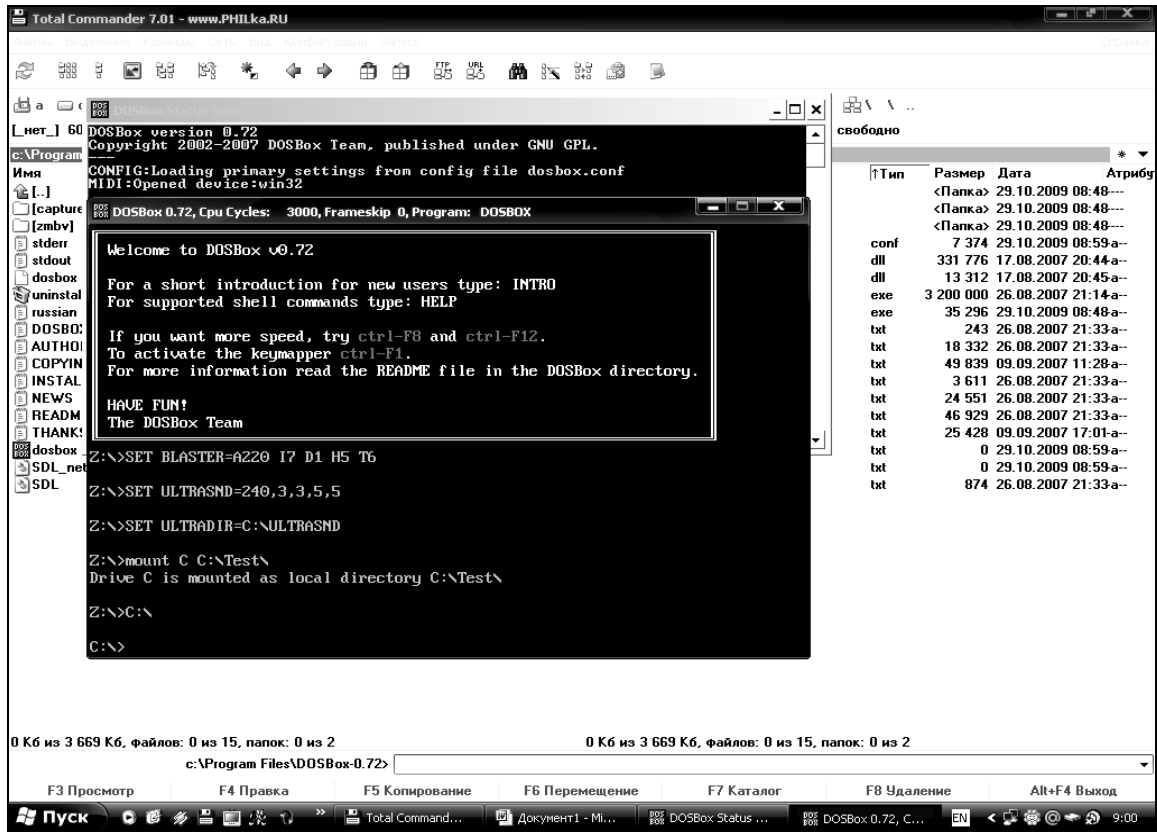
Total Commander 7.01 - www.PHILka.RU

Файлы Выделение Команды Сеть Вид Конфигурация Запуск Справка

DOSBox Status W

[_нет_] 60

c:\Program

Имя

[..]
[capture
[zmbv]
stderr
stdout
dosbox
uninstal
russian
DOSBO
AUTHOI
COPYIN
INSTAL
NEWS
READM
THANK
dosbox
SDL_net
SDL

DOSBox version 0.72
Copyright 2002-2007 DOSBox Team, published under GNU GPL.
---
CONFIG:Loading primary settings from config file dosbox.conf
MIDI:Opened device:win32

DOSBox 0.72, Cpu Cycles: 3000, Frameskip 0, Program: DOSBOX

Welcome to DOSBox v0.72

For a short introduction for new users type: INTRO
For supported shell commands type: HELP

If you want more speed, try ctrl-F8 and ctrl-F12.
To activate the keymapper ctrl-F1.
For more information read the README file in the DOSBox directory.

HAVE FUN!
The DOSBox Team

Z:\>SET BLASTER=A220 I7 D1 H5 T6

Z:\>SET ULTRASND=240,3,3,5,5

Z:\>SET ULTRADIR=C:\ULTRASND

Z:\>mount C C:\Test\
Drive C is mounted as local directory C:\Test\

Z:\>C:\

C:\>

свободно

| ↑Тип | Размер | Дата | Атрибу |
|---|---|---|---|
| | <Папка> | 29.10.2009 08:48 | --- |
| | <Папка> | 29.10.2009 08:48 | --- |
| | <Папка> | 29.10.2009 08:48 | --- |
| conf | 7 374 | 29.10.2009 08:59 | -a-- |
| dll | 331 776 | 17.08.2007 20:44 | -a-- |
| dll | 13 312 | 17.08.2007 20:45 | -a-- |
| exe | 3 200 000 | 26.08.2007 21:14 | -a-- |
| exe | 35 296 | 29.10.2009 08:48 | -a-- |
| txt | 243 | 26.08.2007 21:33 | -a-- |
| txt | 18 332 | 26.08.2007 21:33 | -a-- |
| txt | 49 839 | 09.09.2007 11:28 | -a-- |
| txt | 3 611 | 26.08.2007 21:33 | -a-- |
| txt | 24 551 | 26.08.2007 21:33 | -a-- |
| txt | 46 929 | 26.08.2007 21:33 | -a-- |
| txt | 25 428 | 09.09.2007 17:01 | -a-- |
| txt | 0 | 29.10.2009 08:59 | -a-- |
| txt | 0 | 29.10.2009 08:59 | -a-- |
| txt | 874 | 26.08.2007 21:33 | -a-- |

0 Кб из 3 669 Кб, файлов: 0 из 15, папок: 0 из 2

0 Кб из 3 669 Кб, файлов: 0 из 15, папок: 0 из 2

c:\Program Files\DOSBox-0.72>

F3 Просмотр | F4 Правка | F5 Копирование | F6 Перемещение | F7 Каталог | F8 Удаление | Alt+F4 Выход

Пуск | Total Command... | Документ1 - Mi... | DOSBox Status ... | DOSBox 0.72, C... | EN | 9:00